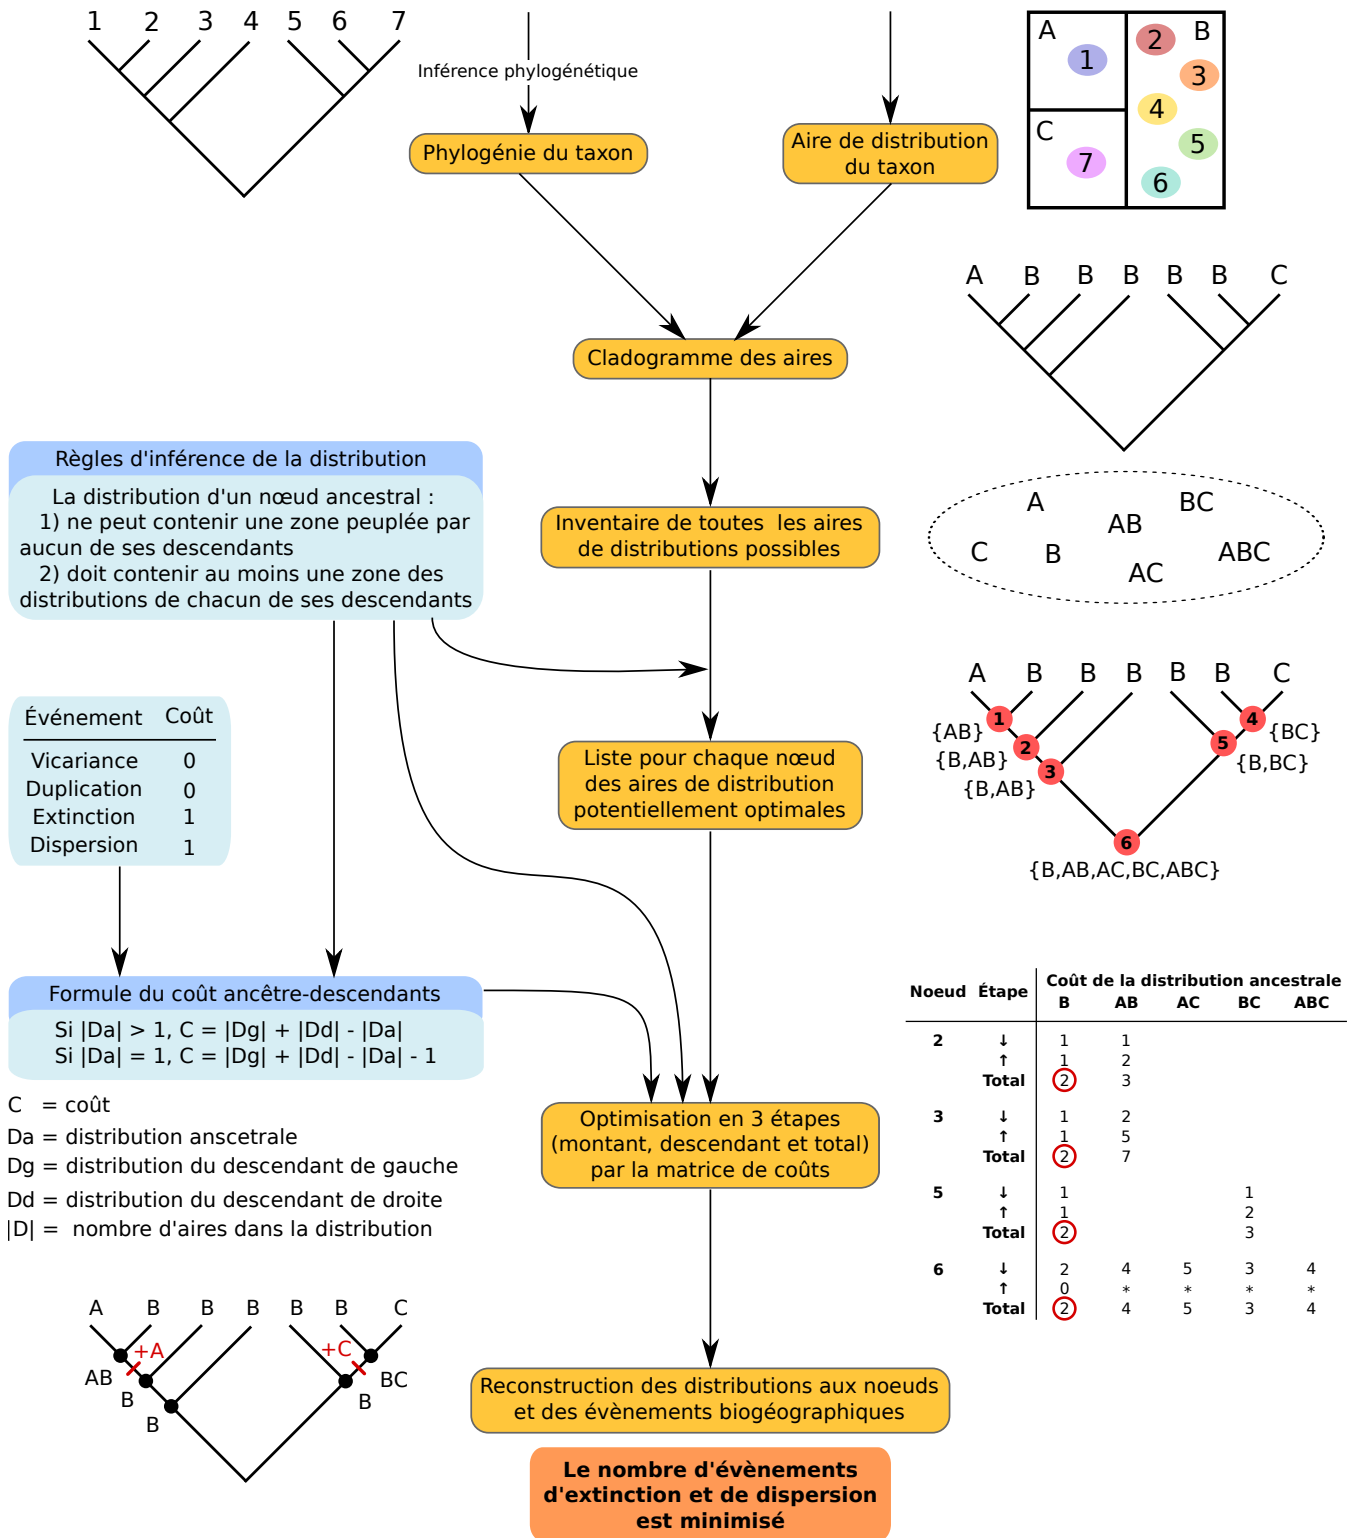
1 2 3 4 5 6 7

Inférence phylogénétique

Phylogénie du taxon

Aire de distribution du taxon

A 1
B 2 3 4 5 6
C 7

Cladogramme des aires

A B B B B B C

Règles d'inférence de la distribution

La distribution d'un nœud ancestral :
1) ne peut contenir une zone peuplée par aucun de ses descendants
2) doit contenir au moins une zone des distributions de chacun de ses descendants

Inventaire de toutes les aires de distributions possibles

A AB BC C B ABC AC

| Événement | Coût |
|---|---|
| Vicariance | 0 |
| Duplication | 0 |
| Extinction | 1 |
| Dispersion | 1 |

Liste pour chaque nœud des aires de distribution potentiellement optimales

A B B B B B C
{AB} 1
{B,AB} 2
{B,AB} 3
4 {BC}
5 {B,BC}
6
{B,AB,AC,BC,ABC}

Formule du coût ancêtre-descendants

Si $|Da| > 1$, $C = |Dg| + |Dd| - |Da|$
Si $|Da| = 1$, $C = |Dg| + |Dd| - |Da| - 1$

C = coût
Da = distribution anscetrale
Dg = distribution du descendant de gauche
Dd = distribution du descendant de droite
|D| = nombre d'aires dans la distribution

Optimisation en 3 étapes (montant, descendant et total) par la matrice de coûts

| Noeud | Étape | B | AB | AC | BC | ABC |
|---|---|---|---|---|---|---|
| 2 | ↓ | 1 | 1 | | | |
| | ↑ | 1 | 2 | | | |
| | Total | 2 | 3 | | | |
| 3 | ↓ | 1 | 2 | | | |
| | ↑ | 1 | 5 | | | |
| | Total | 2 | 7 | | | |
| 5 | ↓ | 1 | | | 1 | |
| | ↑ | 1 | | | 2 | |
| | Total | 2 | | | 3 | |
| 6 | ↓ | 2 | 4 | 5 | 3 | 4 |
| | ↑ | 0 | * | * | * | * |
| | Total | 2 | 4 | 5 | 3 | 4 |

Coût de la distribution ancestrale

A B B B B B C
+A +C
AB B B BC B

Reconstruction des distributions aux noeuds et des évènements biogéographiques

Le nombre d'évènements d'extinction et de dispersion est minimisé